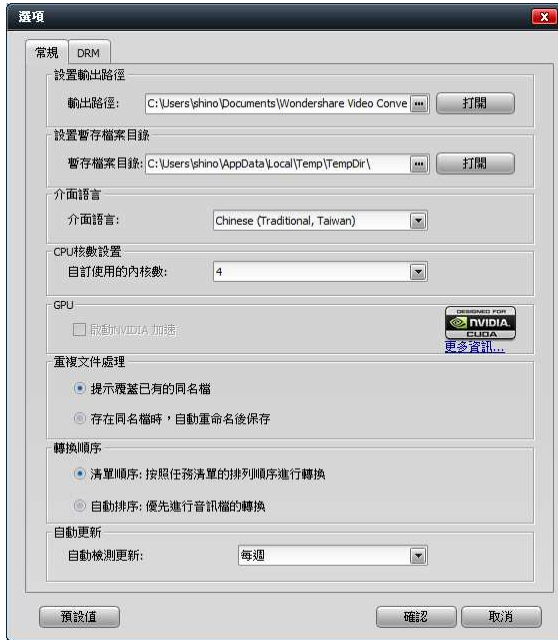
選項

常規 DRM

設置輸出路徑

輸出路徑: C:\Users\shino\Documents\Wondershare Video Conve ... 打開

設置暫存檔案目錄

暫存檔案目錄: C:\Users\shino\AppData\Local\Temp\TempDir\ ... 打開

介面語言

介面語言: Chinese (Traditional, Taiwan)

CPU核數設置

自訂使用的內核數: 4

GPU

啟動NVIDIA 加速

DESIGNED FOR NVIDIA. CUDA

更多資訊...

重複文件處理

提示覆蓋已有的同名檔

存在同名檔時，自動重命名後保存

轉換順序

清單順序: 按照任務清單的排列順序進行轉換

自動排序: 優先進行音訊檔的轉換

自動更新

自動檢測更新: 每週

預設值

確認 取消